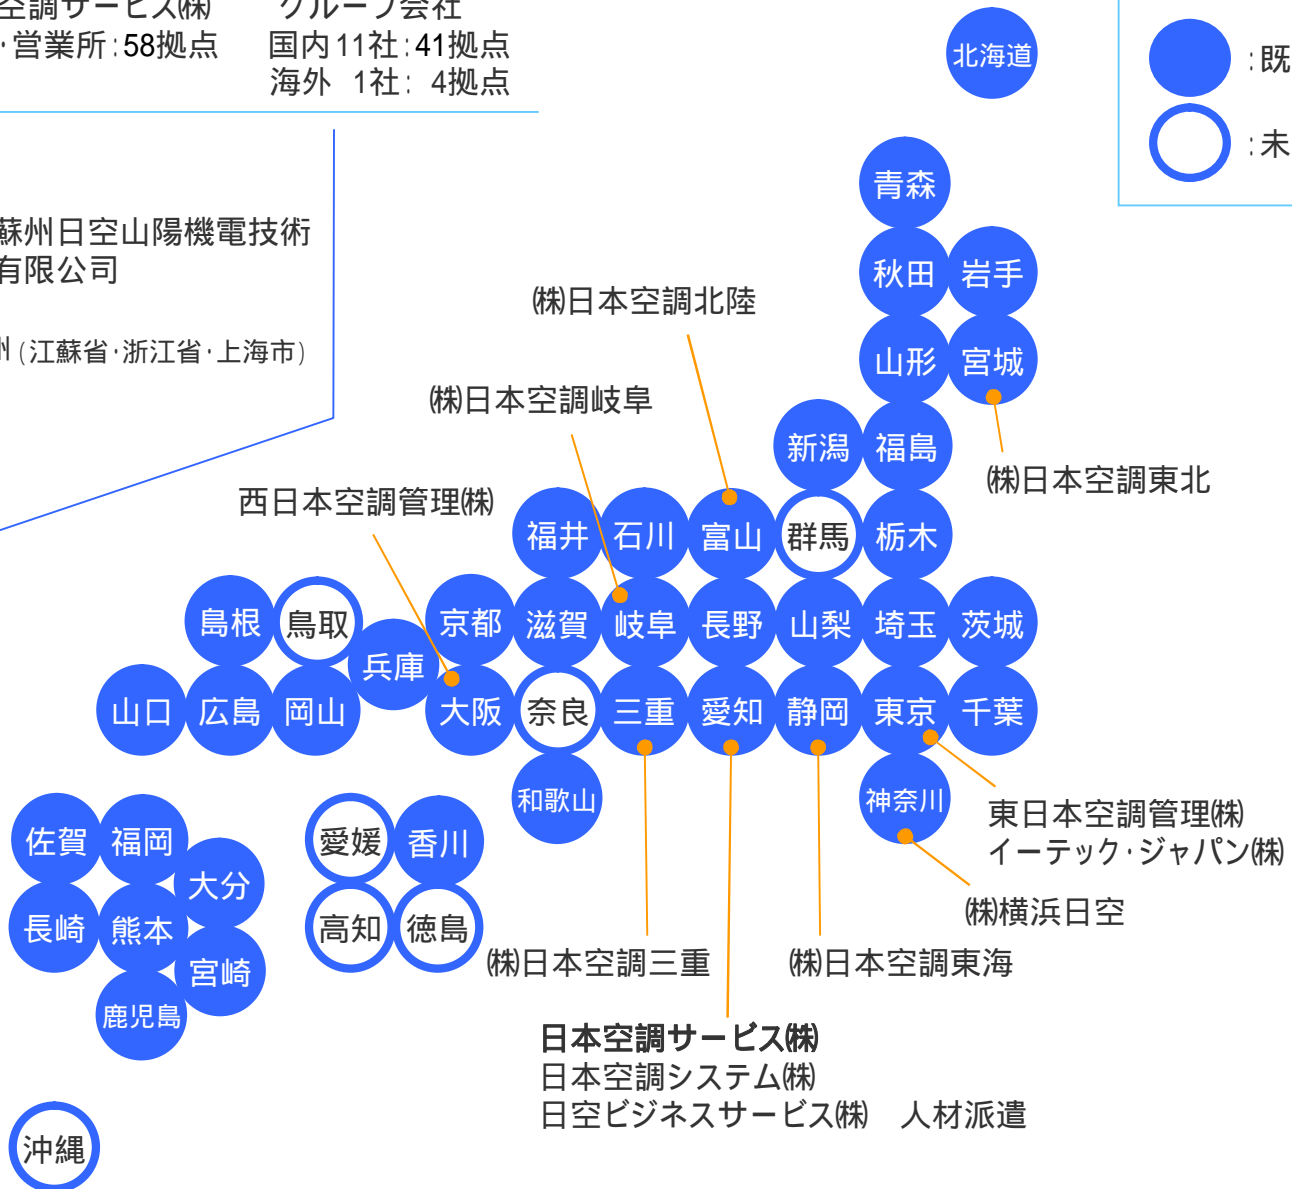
空調サービス㈱ ·営業所:58拠点

グループ会社
国内11社:41拠点
海外 1社: 4拠点

:既
:未

蘇州日空山陽機電技術有限公司

州(江蘇省·浙江省·上海市)

北海道
青森
秋田 岩手
山形 宮城
新潟 福島
福井 石川 富山 群馬 栃木
島根 鳥取 京都 滋賀 岐阜 長野 山梨 埼玉 茨城
兵庫
山口 広島 岡山 大阪 奈良 三重 愛知 静岡 東京 千葉
和歌山
神奈川
佐賀 福岡
大分
長崎 熊本
宮崎
鹿児島
愛媛 香川
高知 徳島
沖縄

㈱日本空調北陸
㈱日本空調岐阜
西日本空調管理㈱
㈱日本空調東北
東日本空調管理㈱
イーテック·ジャパン㈱
㈱横浜日空
㈱日本空調三重
㈱日本空調東海

日本空調サービス㈱
日本空調システム㈱
日空ビジネスサービス㈱ 人材派遣